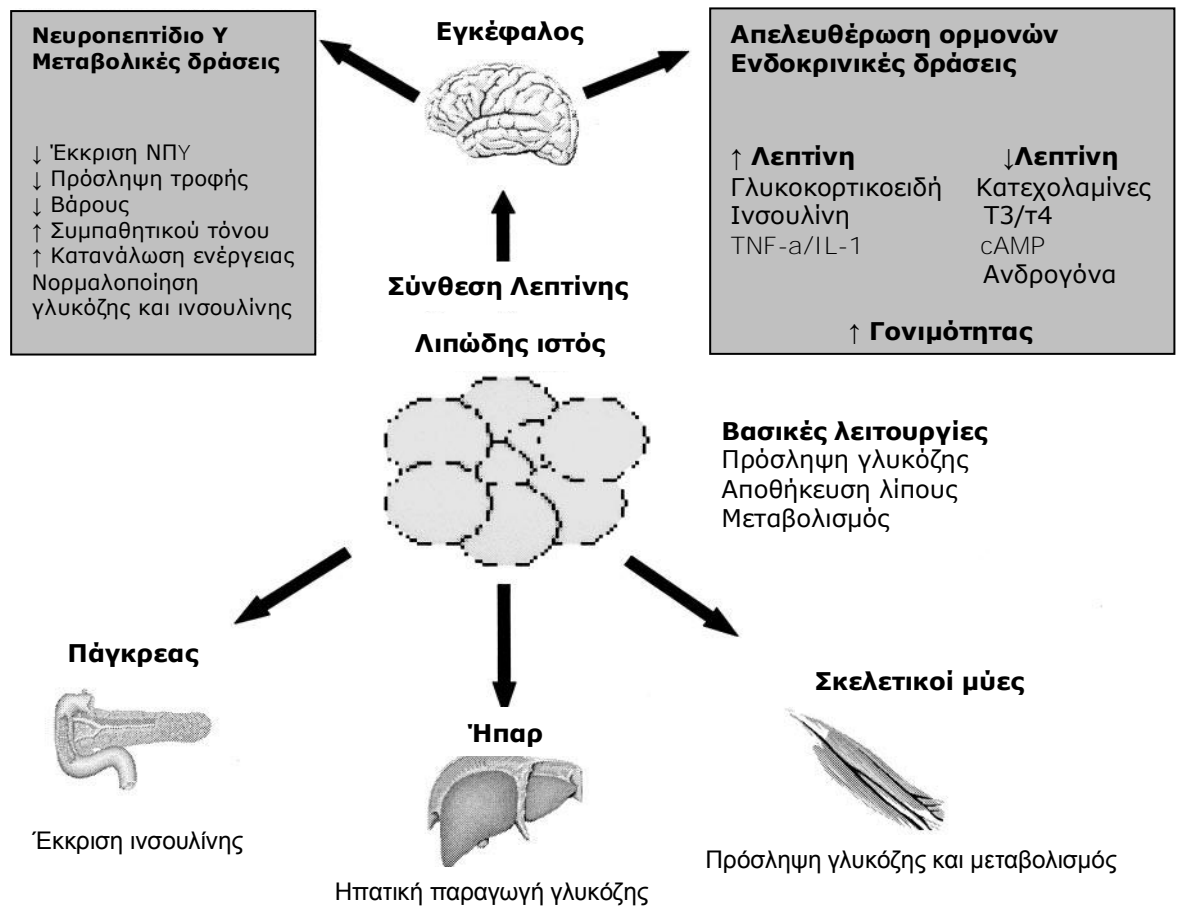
Νευροπεπτίδιο Υ
Μεταβολικές δράσεις

↓ Έκκριση ΝΠΥ
↓ Πρόσληψη τροφής
↓ Βάρους
↑ Συμπαθητικού τόνου
↑ Κατανάλωση ενέργειας
Νορμαλοποίηση γλυκόζης και ινσουλίνης

Εγκέφαλος

Απελευθέρωση ορμονών
Ενδοκρινικές δράσεις

| ↑ Λεπτίνη | ↓Λεπτίνη |
|---|---|
| Γλυκοκορτικοειδή | Κατεχολαμίνες |
| Ινσουλίνη | Τ3/τ4 |
| TNF-a/IL-1 | cAMP |
| | Ανδρογόνα |

↑ Γονιμότητας

Σύνθεση Λεπτίνης

Λιπώδης ιστός

Βασικές λειτουργίες
Πρόσληψη γλυκόζης
Αποθήκευση λίπους
Μεταβολισμός

Πάγκρεας

Έκκριση ινσουλίνης

Ήπαρ

Ηπατική παραγωγή γλυκόζης

Σκελετικοί μύες

Πρόσληψη γλυκόζης και μεταβολισμός